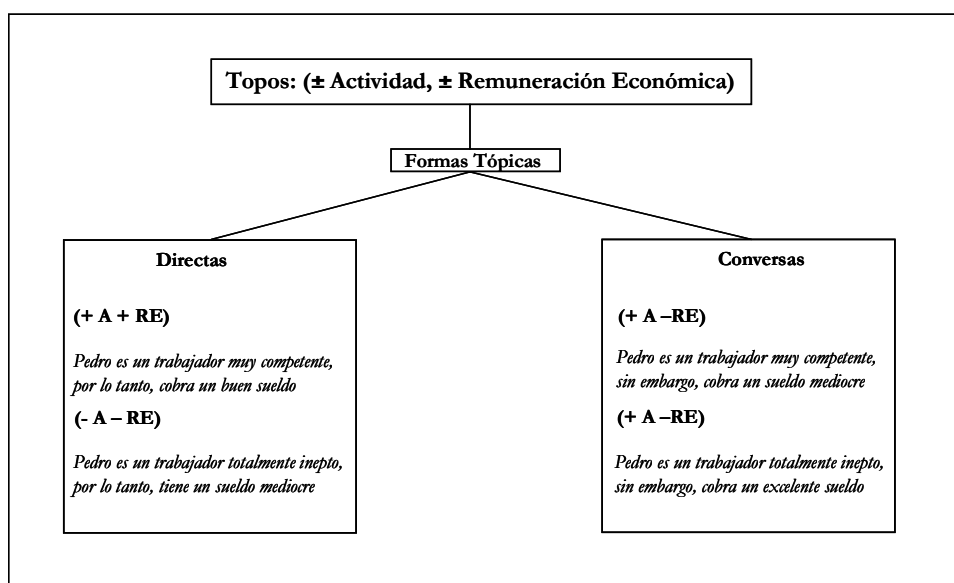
Topos: (± Actividad, ± Remuneración Económica)

Formas Tópicas

Directas

(+ A + RE)

Pedro es un trabajador muy competente, por lo tanto, cobra un buen sueldo

(- A – RE)

Pedro es un trabajador totalmente inepto, por lo tanto, tiene un sueldo mediocre

Conversas

(+ A –RE)

Pedro es un trabajador muy competente, sin embargo, cobra un sueldo mediocre

(+ A –RE)

Pedro es un trabajador totalmente inepto, sin embargo, cobra un excelente sueldo